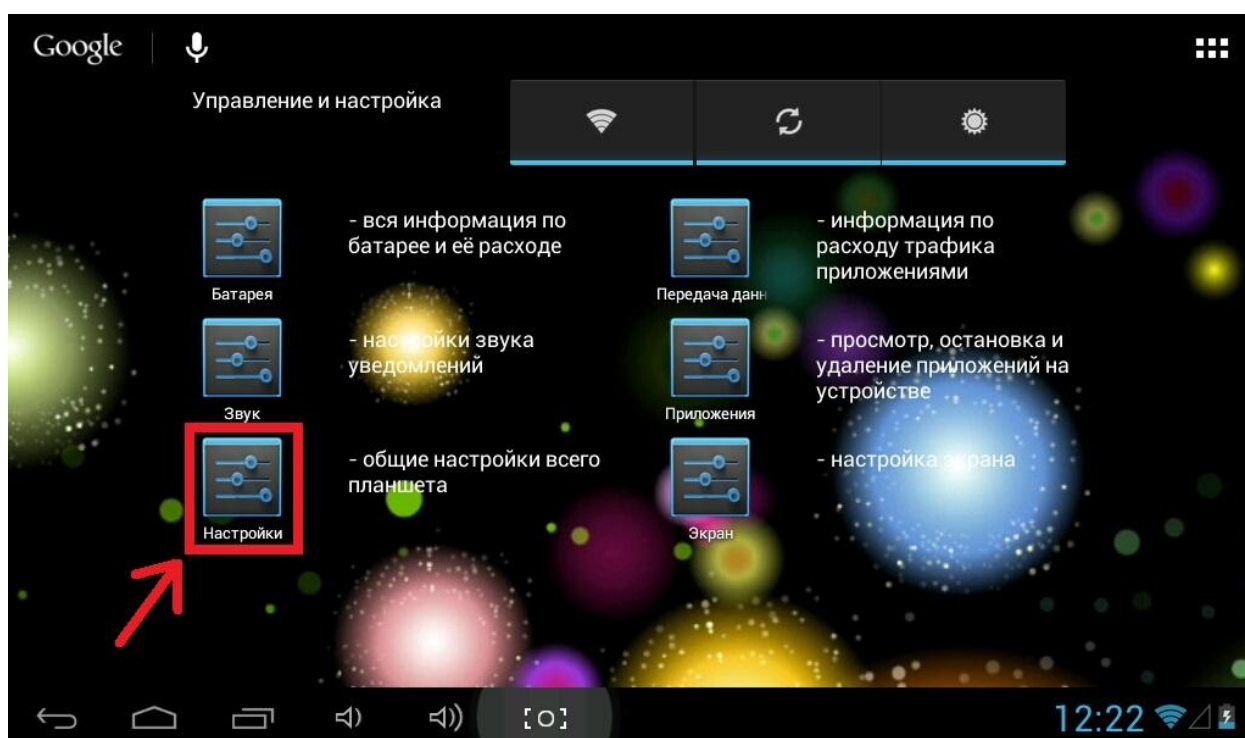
Google

Управление и настройка

Батарея

- вся информация по батарее и её расходе

Передача данн

- информация по расходу трафика приложениями

Звук

- настройки звука уведомлений

Приложения

- просмотр, остановка и удаление приложений на устройстве

Настройки

- общие настройки всего планшета

Экран

- настройка экрана

12:22